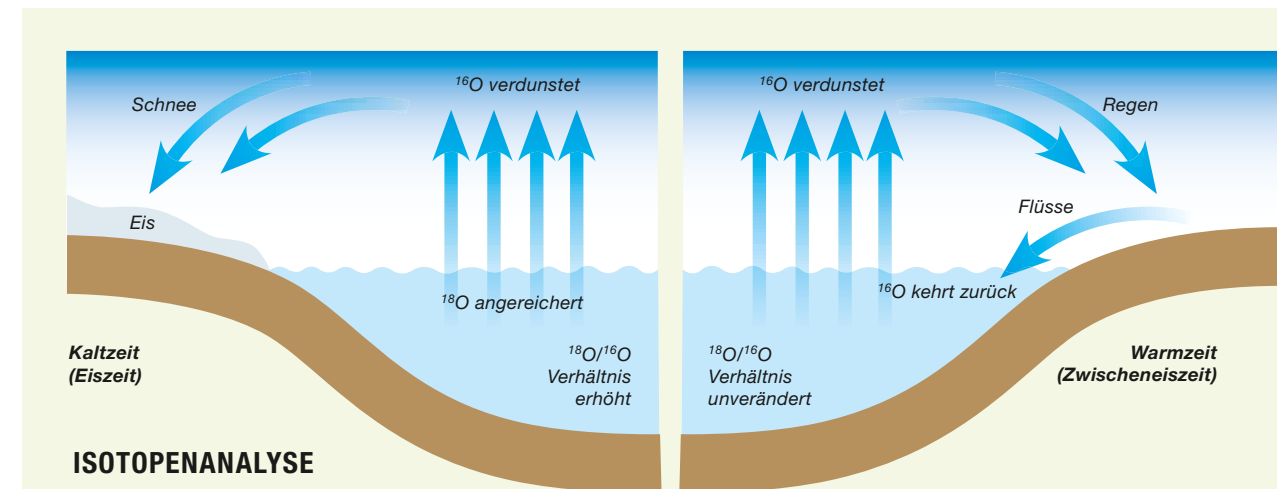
Schnee

$^{16}O$ verdunstet

Eis

$^{18}O$ angereichert

Kaltzeit (Eiszeit)

$^{18}O/^{16}O$ Verhältnis erhöht

$^{16}O$ verdunstet

Regen

Flüsse

$^{16}O$ kehrt zurück

$^{18}O/^{16}O$ Verhältnis unverändert

Warmzeit (Zwischeneiszeit)

ISOTOPENANALYSE